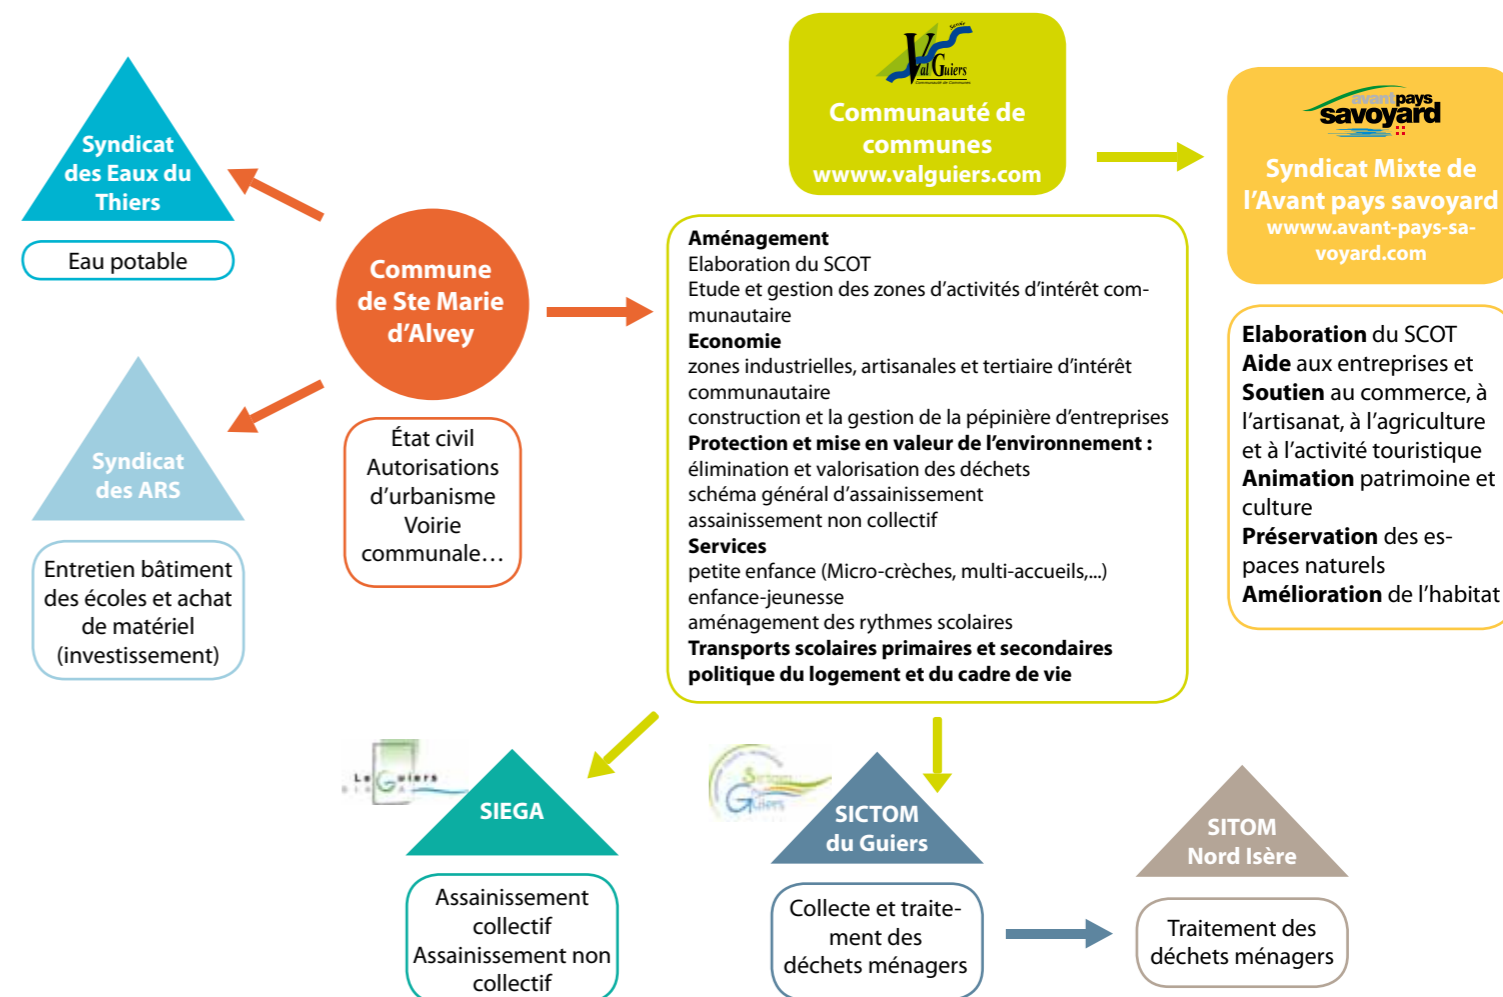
Syndicat des Eaux du Thiers

Eau potable

Syndicat des ARS

Entretien bâtiment des écoles et achat de matériel (investissement)

Commune de Ste Marie d'Alvey

État civil
Autorisations d'urbanisme
Voirie communale…

ValGuiers

Communauté de communes
wwww.valguiers.com

Aménagement
Elaboration du SCOT
Etude et gestion des zones d'activités d'intérêt communautaire
Economie
zones industrielles, artisanales et tertiaire d'intérêt communautaire
construction et la gestion de la pépinière d'entreprises
Protection et mise en valeur de l'environnement :
élimination et valorisation des déchets
schéma général d'assainissement
assainissement non collectif
Services
petite enfance (Micro-crèches, multi-accueils,...)
enfance-jeunesse
aménagement des rythmes scolaires
Transports scolaires primaires et secondaires
politique du logement et du cadre de vie

avant pays savoyard

Syndicat Mixte de l'Avant pays savoyard
wwww.avant-pays-savoyard.com

Elaboration du SCOT
Aide aux entreprises et
Soutien au commerce, à l'artisanat, à l'agriculture et à l'activité touristique
Animation patrimoine et culture
Préservation des espaces naturels
Amélioration de l'habitat

Le Guiers

SIEGA

Assainissement collectif
Assainissement non collectif

Sictom Guiers

SICTOM du Guiers

Collecte et traitement des déchets ménagers

SITOM Nord Isère

Traitement des déchets ménagers